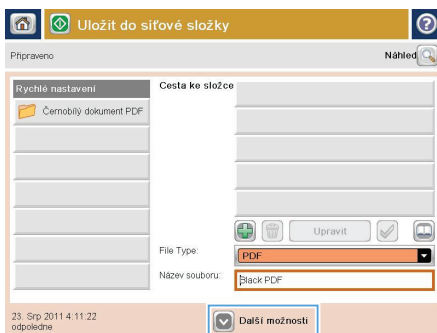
Uložit do síťové složky

Připraveno

Náhled

Rychlé nastavení

Černobílý dokument PDF

Cesta ke složce

Upravit

File Type:

PDF

Název souboru:

Black PDF

23. Srp 2011 4:11:22 odpoledne

Další možnosti